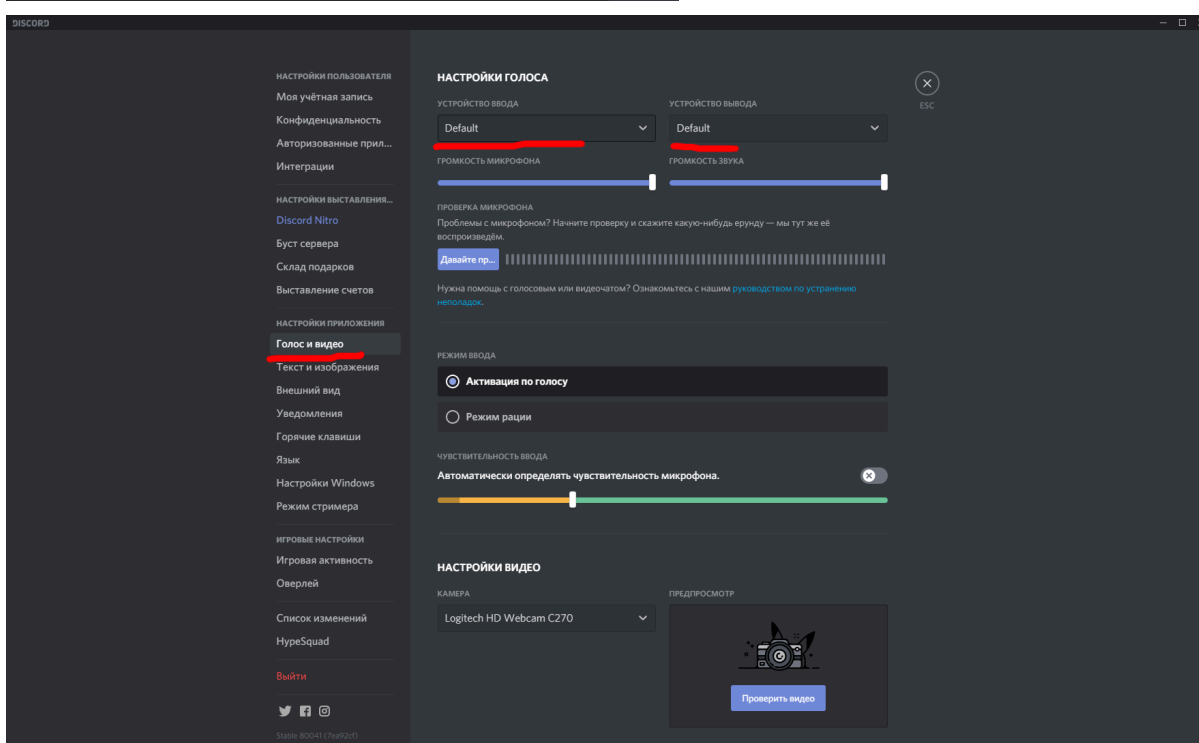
DISCORD

НАСТРОЙКИ ПОЛЬЗОВАТЕЛЯ
Моя учётная запись
Конфиденциальность
Авторизованные прил...
Интеграции

НАСТРОЙКИ ВЫСТАВЛЕНИЯ...
Discord Nitro
Буст сервера
Склад подарков
Выставление счетов

НАСТРОЙКИ ПРИЛОЖЕНИЯ
Голос и видео
Текст и изображения
Внешний вид
Уведомления
Горячие клавиши
Язык
Настройки Windows
Режим стримера

ИГРОВЫЕ НАСТРОЙКИ
Игровая активность
Оверлей

Список изменений
HypeSquad

Выйти

Stable 80041 (7ea92cf)

НАСТРОЙКИ ГОЛОСА

ESC

УСТРОЙСТВО ВВОДА
Default

УСТРОЙСТВО ВЫВОДА
Default

ГРОМКОСТЬ МИКРОФОНА

ГРОМКОСТЬ ЗВУКА

ПРОВЕРКА МИКРОФОНА
Проблемы с микрофоном? Начните проверку и скажите какую-нибудь ерунду — мы тут же её воспроизведём.

Давайте пр...

Нужна помощь с голосовым или видеочатом? Ознакомьтесь с нашим руководством по устранению неполадок.

РЕЖИМ ВВОДА
Активация по голосу
Режим рации

ЧУВСТВИТЕЛЬНОСТЬ ВВОДА
Автоматически определять чувствительность микрофона.

НАСТРОЙКИ ВИДЕО

КАМЕРА
Logitech HD Webcam C270

ПРЕДПРОСМОТР
Проверить видео